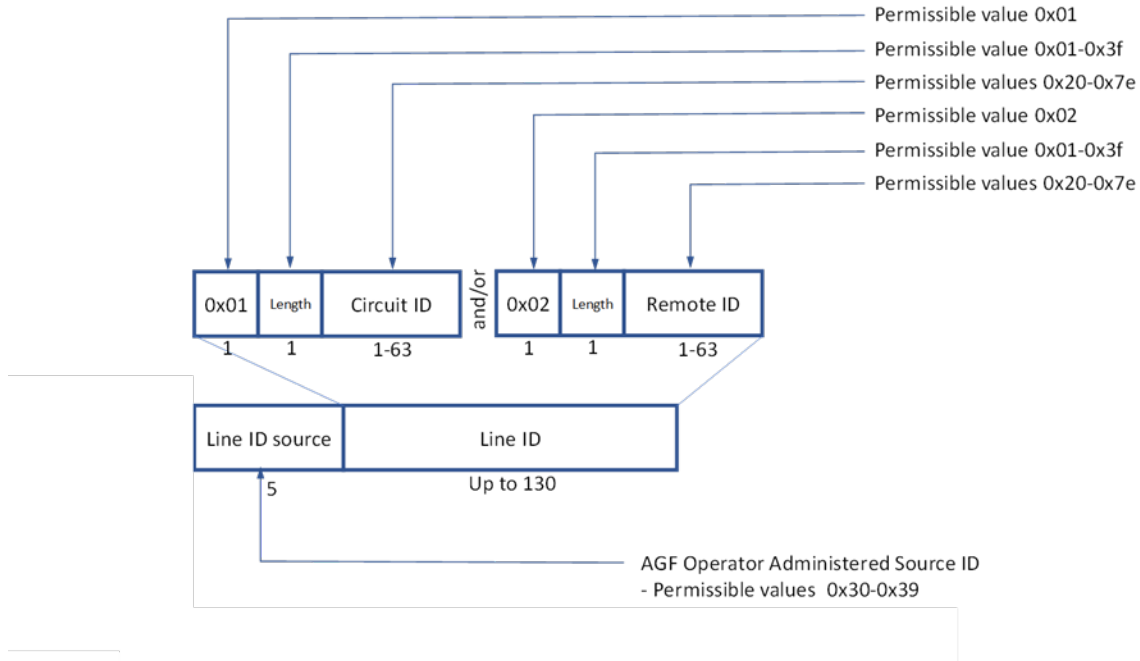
Permissible value 0x01
Permissible value 0x01-0x3f
Permissible values 0x20-0x7e
Permissible value 0x02
Permissible value 0x01-0x3f
Permissible values 0x20-0x7e

| 0x01 | Length | Circuit ID |
|---|---|---|
| 1 | 1 | 1-63 |

and/or

| 0x02 | Length | Remote ID |
|---|---|---|
| 1 | 1 | 1-63 |

| Line ID source | Line ID |
|---|---|
| 5 | Up to 130 |

AGF Operator Administered Source ID
- Permissible values 0x30-0x39